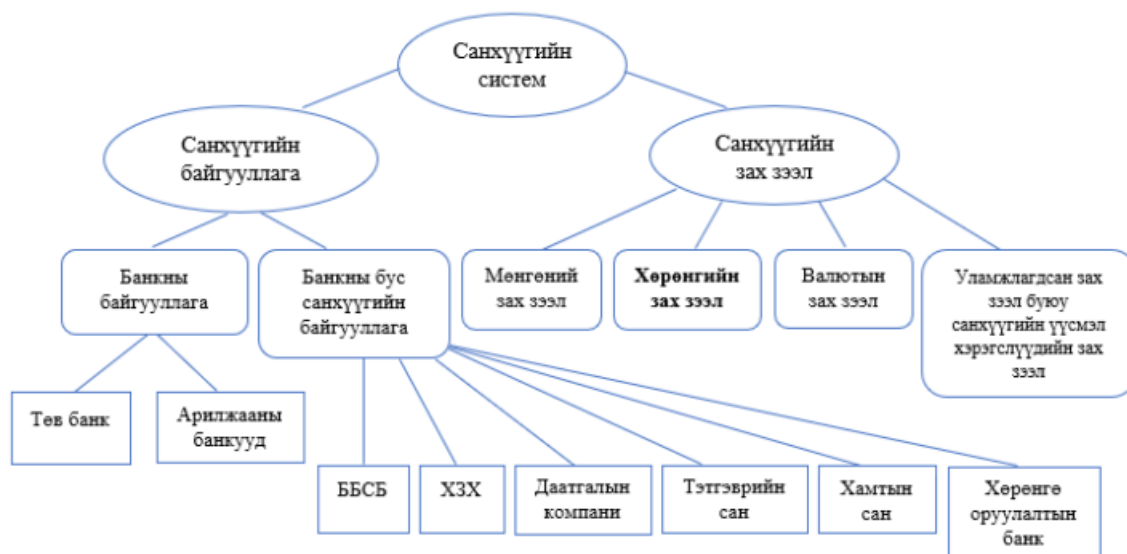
Санхүүгийн систем

Санхүүгийн байгууллага

Санхүүгийн зах зээл

Банкны байгууллага

Банкны бус санхүүгийн байгууллага

Мөнгөний зах зээл

Хөрөнгийн зах зээл

Валютын зах зээл

Уламжлагдсан зах зээл буюу санхүүгийн үүсмэл хэрэгслүүдийн зах зээл

Төв банк

Арилжааны банкууд

ББСБ

ХЗХ

Даатгалын компани

Тэтгэврийн сан

Хамтын сан

Хөрөнгө оруулалтын банк